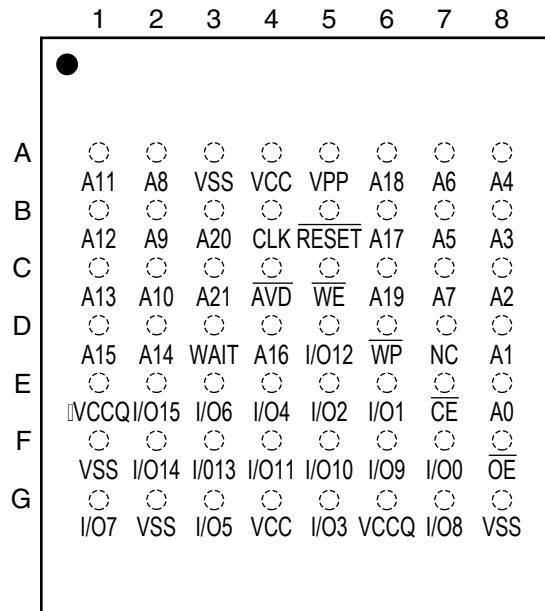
|   | 1 | 2 | 3 | 4 | 5 | 6 | 7 | 8 |
|---|---|---|---|---|---|---|---|---|
| A | A11 | A8 | VSS | VCC | VPP | A18 | A6 | A4 |
| B | A12 | A9 | A20 | CLK | $\overline{RESET}$ | A17 | A5 | A3 |
| C | A13 | A10 | A21 | $\overline{AVD}$ | $\overline{WE}$ | A19 | A7 | A2 |
| D | A15 | A14 | WAIT | A16 | I/O12 | $\overline{WP}$ | NC | A1 |
| E | VCCQ | I/O15 | I/O6 | I/O4 | I/O2 | I/O1 | $\overline{CE}$ | A0 |
| F | VSS | I/O14 | I/013 | I/O11 | I/O10 | I/O9 | I/O0 | $\overline{OE}$ |
| G | I/O7 | VSS | I/O5 | VCC | I/O3 | VCCQ | I/O8 | VSS |